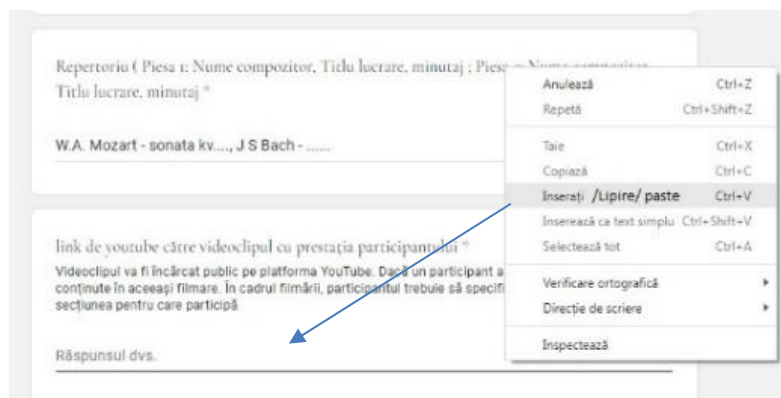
Repertoriu ( Piesa 1: Nume compozitor, Titlu lucrare, minutaj ; Piesa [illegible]
Titlu lucrare, minutaj *

W.A. Mozart - sonata kv...., J S Bach - ......

link de youtube către videoclipul cu prestația participantului *
Videoclipul va fi încărcat public pe platforma YouTube. Dacă un participant a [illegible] conținute în aceeași filmare. În cadrul filmării, participantul trebuie să specifi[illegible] secțiunea pentru care participă

Răspunsul dvs.

Anulează Ctrl+Z
Repetă Ctrl+Shift+Z
Taie Ctrl+X
Copiază Ctrl+C
Inserați /Lipire/ paste Ctrl+V
Inserează ca text simplu Ctrl+Shift+V
Selectează tot Ctrl+A
Verificare ortografică
Direcție de scriere
Inspectează